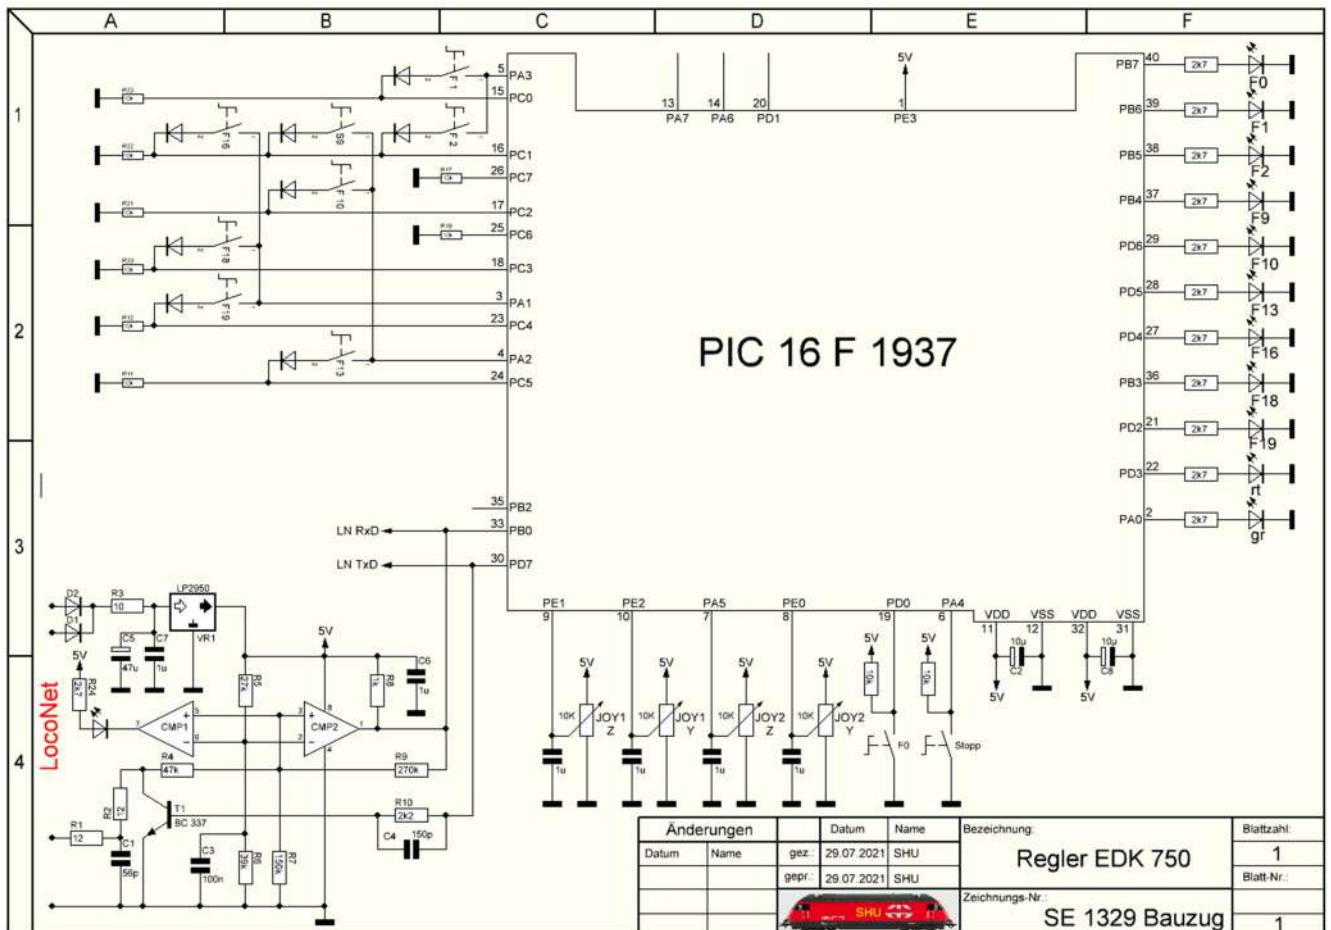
A B C D E F

1 2 3 4

PIC 16 F 1937

5 PA3
15 PC0
16 PC1
26 PC7
17 PC2
25 PC6
18 PC3
3 PA1
23 PC4
4 PA2
24 PC5
35 PB2
33 PB0
30 PD7

F1 F2 F16 S9 F10 F18 F19 F13

13 PA7 14 PA6 20 PD1 1 PE3
5V

PB7 40 2k7 F0
PB6 39 2k7 F1
PB5 38 2k7 F2
PB4 37 2k7 F9
PD6 29 2k7 F10
PD5 28 2k7 F13
PD4 27 2k7 F16
PB3 36 2k7 F18
PD2 21 2k7 F19
PD3 22 2k7 rt
PA0 2 2k7 gr

LN RxD
LN TxD

PE1 9 PE2 10 PA5 7 PE0 8 PD0 19 PA4 6 VDD 11 VSS 12 VDD 32 VSS 31
5V 10K JOY1 Z 1u
5V 10K JOY1 Y 1u
5V 10K JOY2 Z 1u
5V 10K JOY2 Y 1u
5V 10k F0
5V 10k Stopp
10u C2 5V
10u C8 5V

LocoNet
D2 D1 R3 10 LP2950 VR1 C5 47u C7 1u 5V R24 2k7 CMP1 5V R5 27k R8 1k C6 1u CMP2
R4 47k R9 270k R10 2k2 C4 150p
R2 12 T1 BC 337 R1 12 C1 56p C3 100n R6 39k R7 150k

| Änderungen | | | Datum | Name |
|---|---|---|---|---|
| Datum | Name | gez.: | 29.07.2021 | SHU |
| | | gepr.: | 29.07.2021 | SHU |

Bezeichnung: Regler EDK 750
Blattzahl: 1
Blatt-Nr.: 1
Zeichnungs-Nr.: SE 1329 Bauzug
SHU